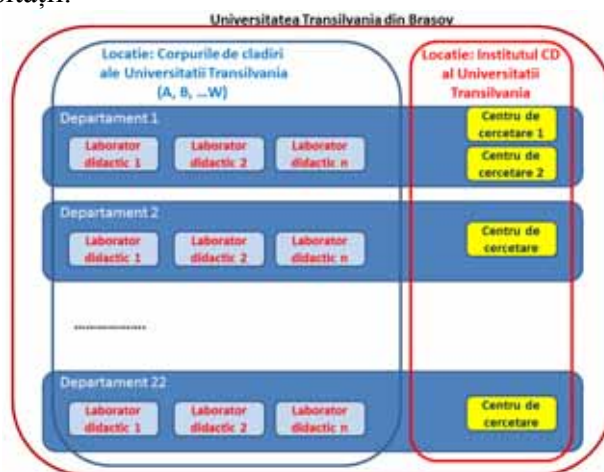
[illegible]

Universitatea Transilvania din Brasov

Locatie: Corpurile de cladiri ale Universitatii Transilvania (A, B, ...W)

Locatie: Institutul CD al Universitatii Transilvania

Departament 1

Laborator didactic 1

Laborator didactic 2

Laborator didactic n

Centru de cercetare 1

Centru de cercetare 2

Departament 2

Laborator didactic 1

Laborator didactic 2

Laborator didactic n

Centru de cercetare

..................

Departament 22

Laborator didactic 1

Laborator didactic 2

Laborator didactic n

Centru de cercetare